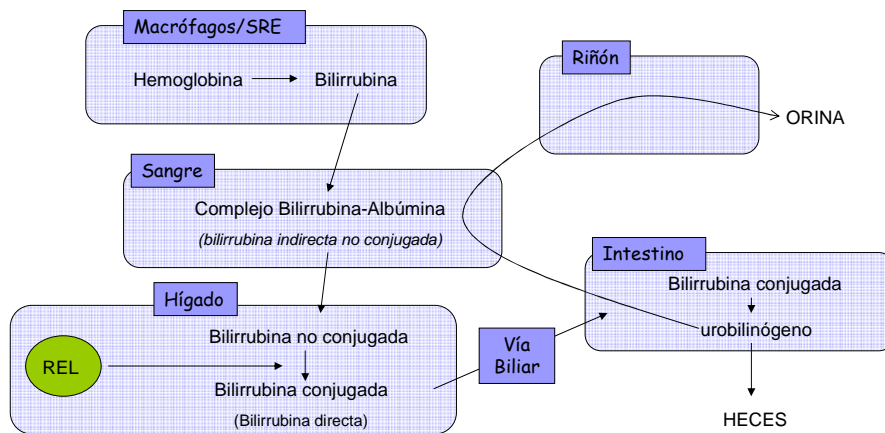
Macrófagos/SRE

Hemoglobina → Bilirrubina

Riñón

ORINA

Sangre

Complejo Bilirrubina-Albúmina

(bilirrubina indirecta no conjugada)

Intestino

Bilirrubina conjugada

urobilinógeno

Hígado

REL

Bilirrubina no conjugada

Bilirrubina conjugada

(Bilirrubina directa)

Vía Biliar

HECES